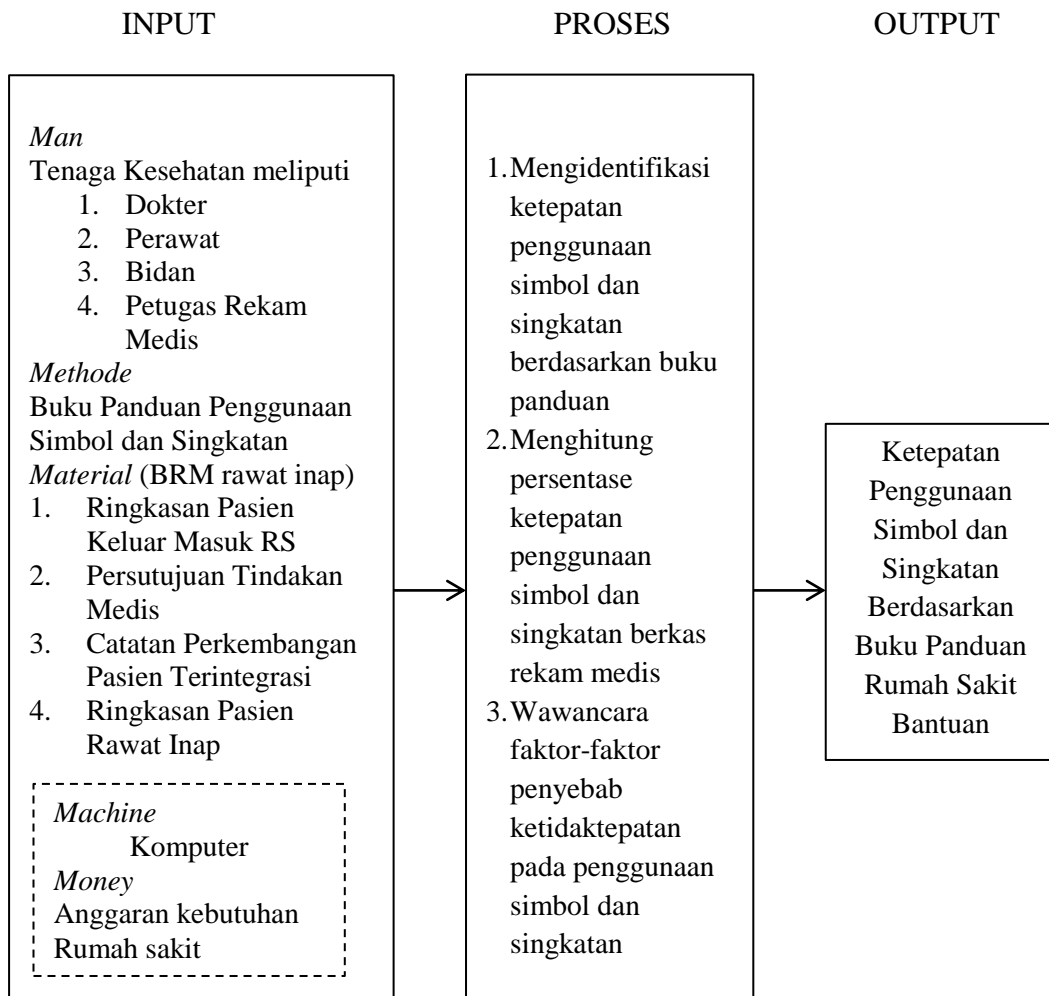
INPUT

PROSES

OUTPUT

*Man*
Tenaga Kesehatan meliputi
1. Dokter
2. Perawat
3. Bidan
4. Petugas Rekam Medis
*Methode*
Buku Panduan Penggunaan Simbol dan Singkatan
*Material* (BRM rawat inap)
1. Ringkasan Pasien Keluar Masuk RS
2. Persutujuan Tindakan Medis
3. Catatan Perkembangan Pasien Terintegrasi
4. Ringkasan Pasien Rawat Inap

*Machine*
Komputer
*Money*
Anggaran kebutuhan Rumah sakit

1. Mengidentifikasi ketepatan penggunaan simbol dan singkatan berdasarkan buku panduan
2. Menghitung persentase ketepatan penggunaan simbol dan singkatan berkas rekam medis
3. Wawancara faktor-faktor penyebab ketidaktepatan pada penggunaan simbol dan singkatan

Ketepatan Penggunaan Simbol dan Singkatan Berdasarkan Buku Panduan Rumah Sakit Bantuan